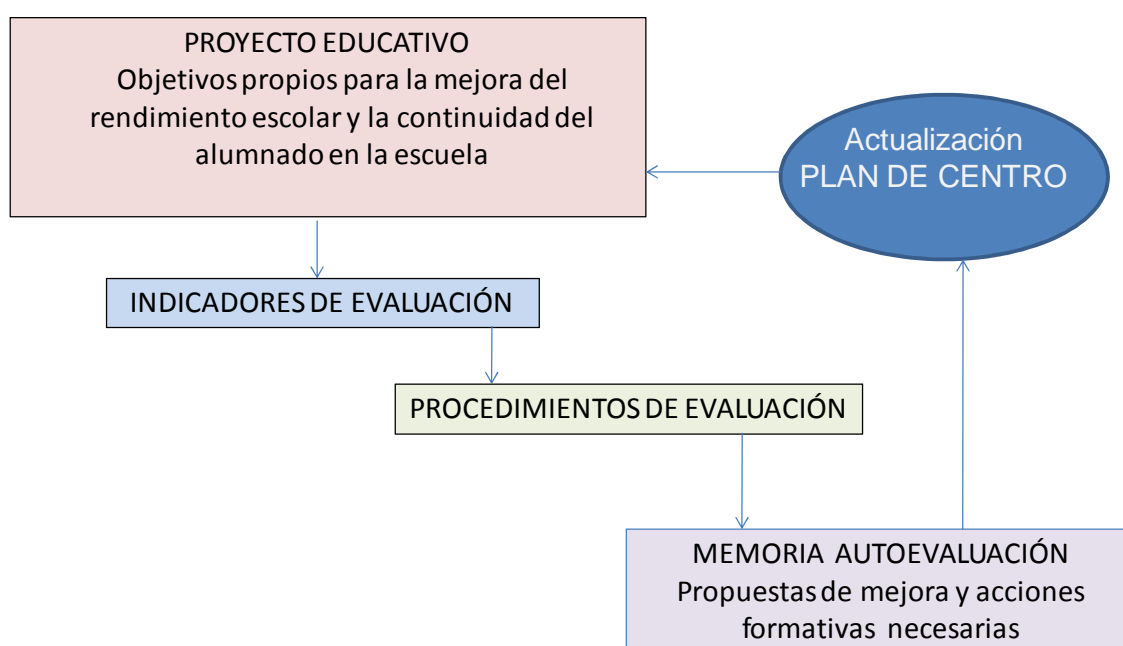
PROYECTO EDUCATIVO
Objetivos propios para la mejora del rendimiento escolar y la continuidad del alumnado en la escuela

Actualización
PLAN DE CENTRO

INDICADORES DE EVALUACIÓN

PROCEDIMIENTOS DE EVALUACIÓN

MEMORIA AUTOEVALUACIÓN
Propuestas de mejora y acciones formativas necesarias